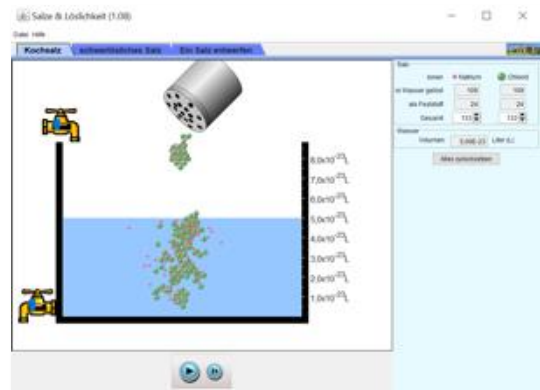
Salze & Löslichkeit (1.08)

Datei Hilfe

Kochsalz | schwerlösliches Salz | Ein Salz entwerfen

Salz
Ionen | Natrium | Chlorid
im Wasser gelöst | 109 | 109
als Feststoff | 24 | 24
Gesamt | 133 | 133

Wasser
Volumen | 5,00E-23 | Liter (L)

Alles zurücksetzen

8,0x10$^{-23}$L
7,0x10$^{-23}$L
6,0x10$^{-23}$L
5,0x10$^{-23}$L
4,0x10$^{-23}$L
3,0x10$^{-23}$L
2,0x10$^{-23}$L
1,0x10$^{-23}$L